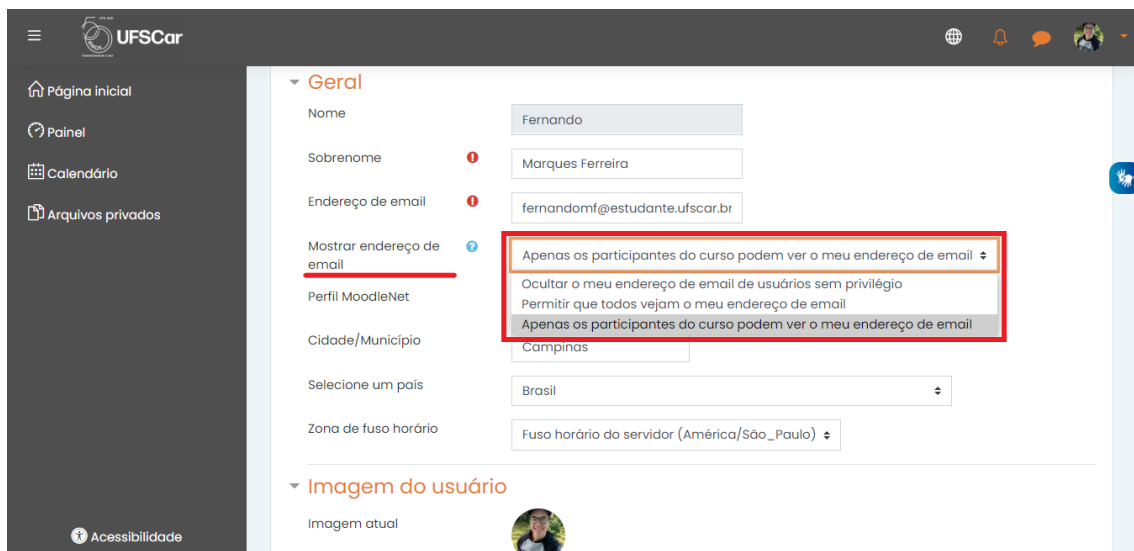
UFSCar

Página inicial
Painel
Calendário
Arquivos privados

Acessibilidade

Geral

Nome
Fernando

Sobrenome
Marques Ferreira

Endereço de email
fernandomf@estudante.ufscar.br

Mostrar endereço de email
Apenas os participantes do curso podem ver o meu endereço de email
Ocultar o meu endereço de email de usuários sem privilégio
Permitir que todos vejam o meu endereço de email
Apenas os participantes do curso podem ver o meu endereço de email

Perfil MoodleNet

Cidade/Município
Campinas

Selecione um país
Brasil

Zona de fuso horário
Fuso horário do servidor (América/São_Paulo)

Imagem do usuário

Imagem atual